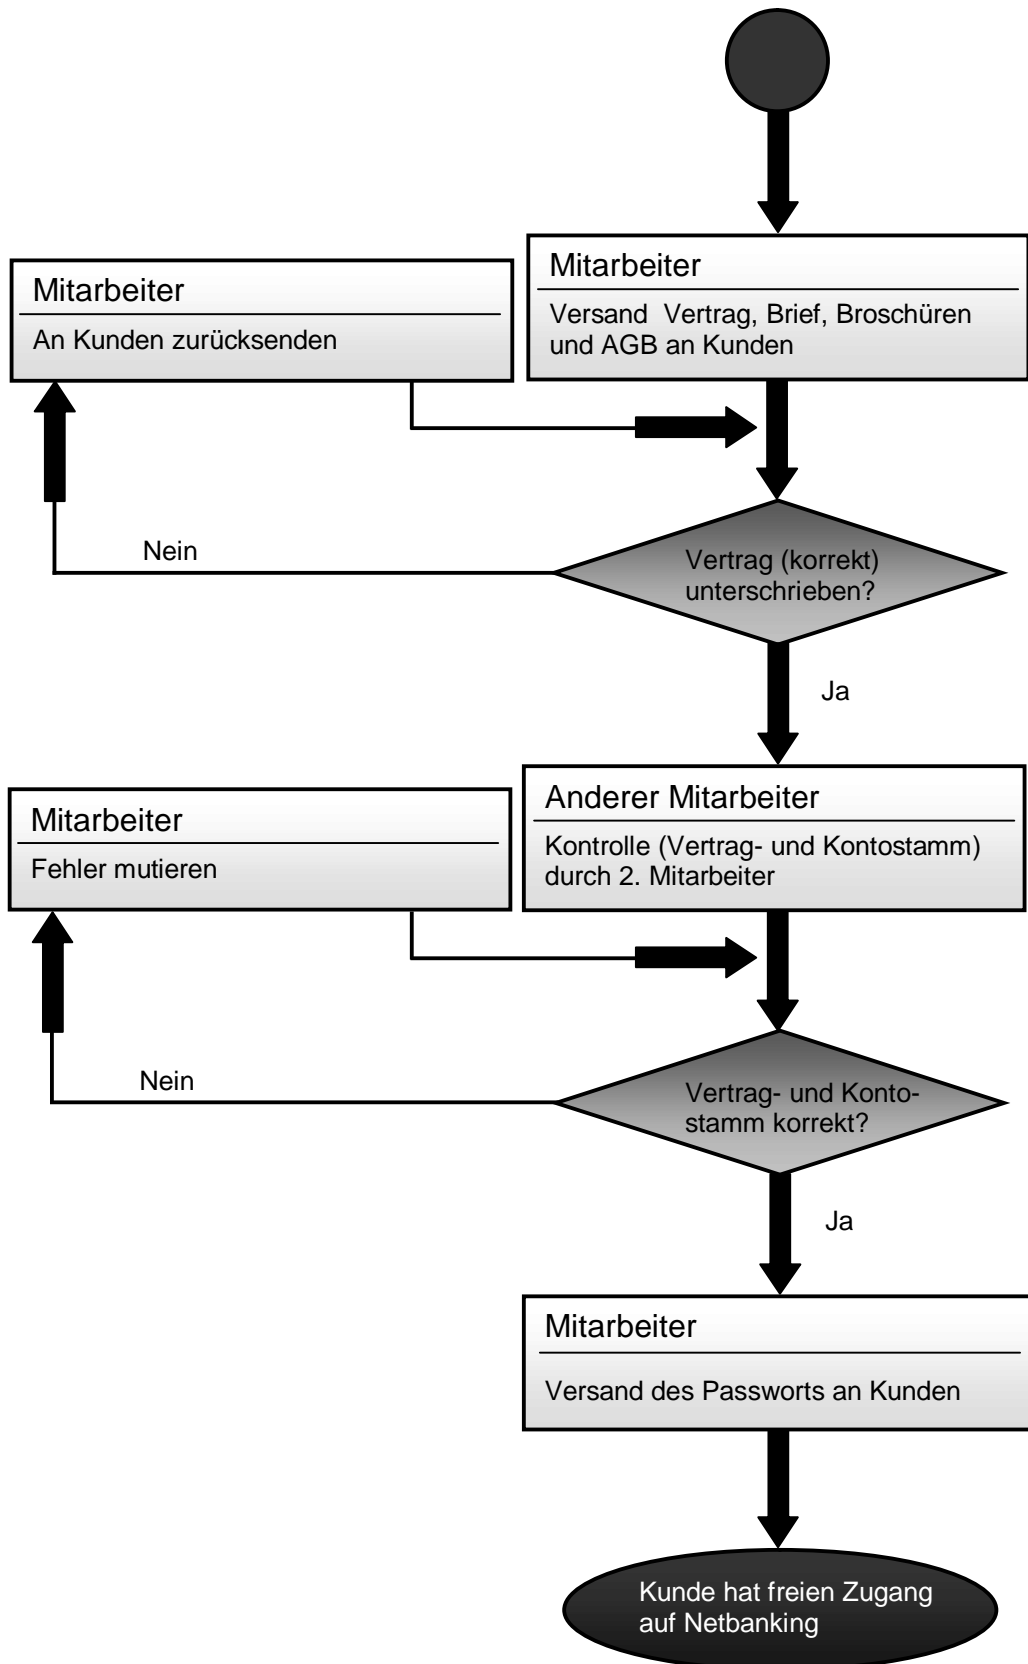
Mitarbeiter

Versand Vertrag, Brief, Broschüren und AGB an Kunden

Mitarbeiter

An Kunden zurücksenden

Nein

Vertrag (korrekt) unterschrieben?

Ja

Anderer Mitarbeiter

Kontrolle (Vertrag- und Kontostamm) durch 2. Mitarbeiter

Mitarbeiter

Fehler mutieren

Nein

Vertrag- und Kontostamm korrekt?

Ja

Mitarbeiter

Versand des Passworts an Kunden

Kunde hat freien Zugang auf Netbanking